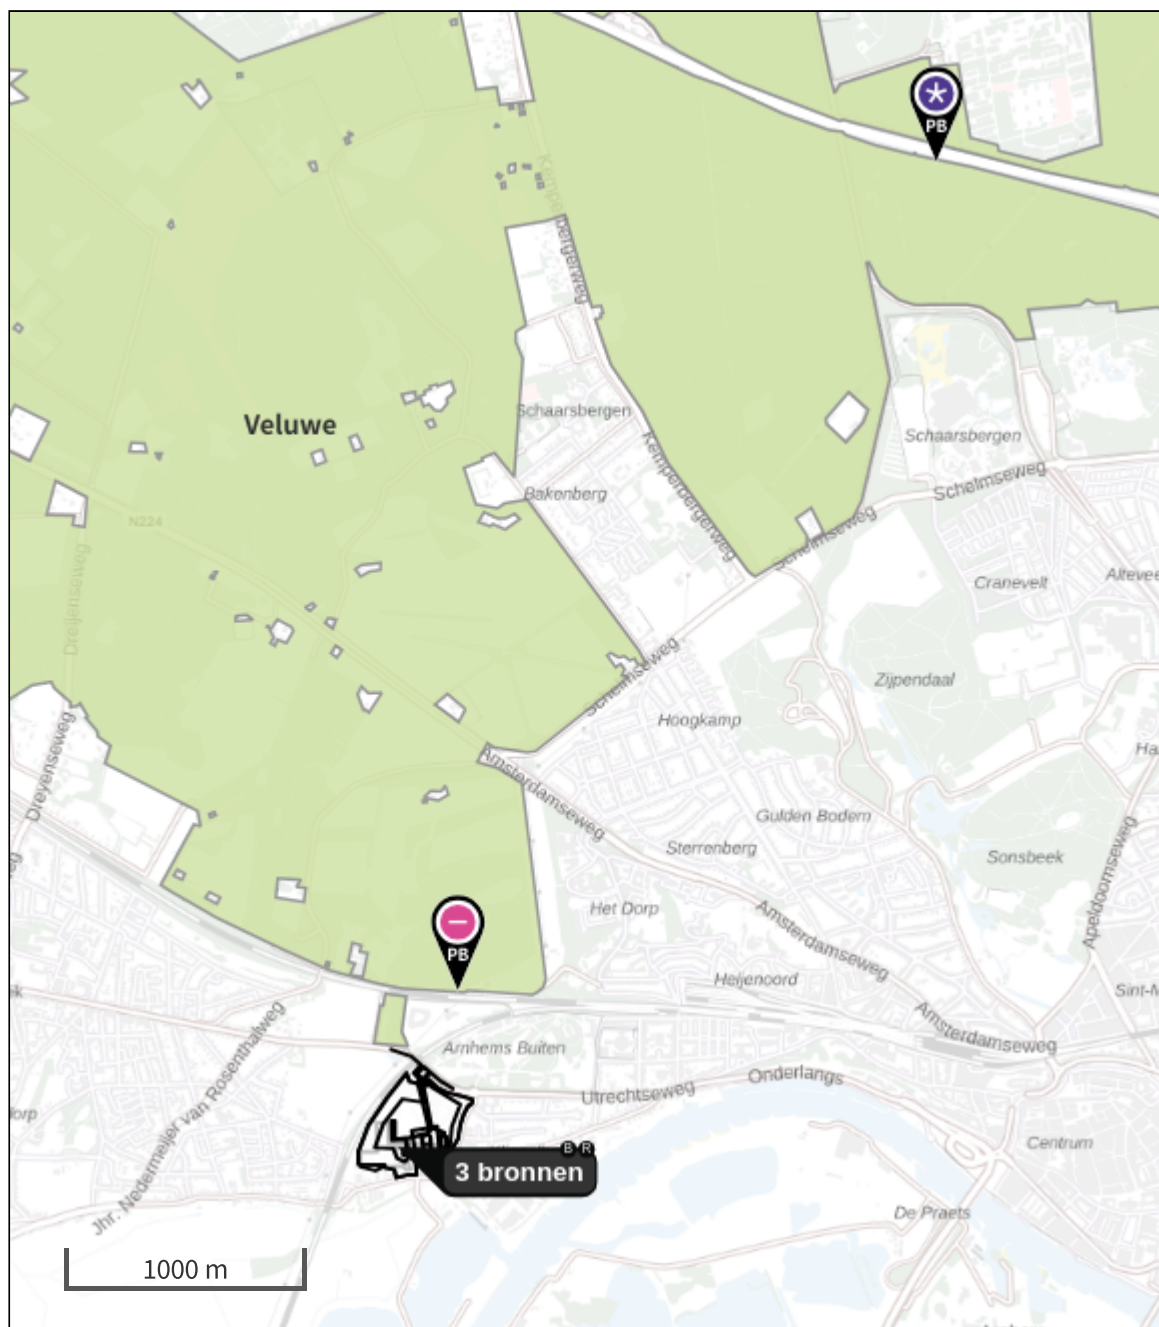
PB

Kemperbergerweg

Veluwe

Schaarsbergen

Schaarsbergen

Schelmseweg

Bakenberg

Kemperbergerweg

N224

Schelmseweg

Cranevelt

Alteveer

Dreijenseweg

Schelmseweg

Zijpendaal

Hoogkamp

Dreyenseweg

Amsterdamseweg

Ha

Gulden Bodem

Sterrenberg

Sonsbeek

Apeldoornseweg

Het Dorp

PB

Amsterdamseweg

Heijenoord

Sint-M

Amsterdamseweg

Jhr. Nedermeijer van Rosenthalweg

Arnhems Buiten

Utrechtseweg

Onderlangs

B R

3 bronnen

Centrum

De Praets

1000 m